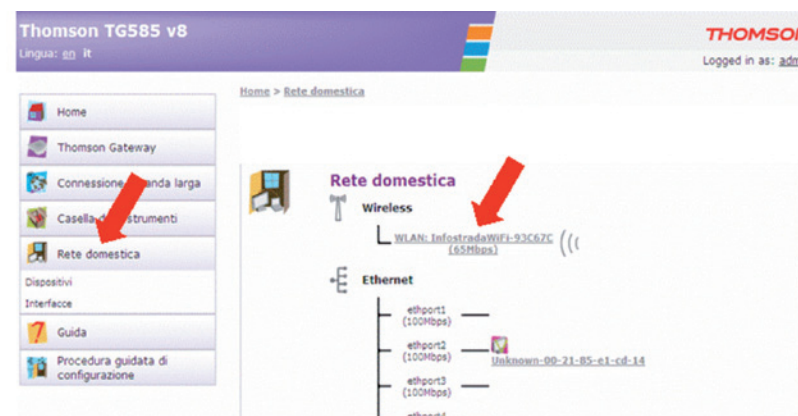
Thomson TG585 v8
Lingua: en it

THOMSO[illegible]
Logged in as: adm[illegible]

Home
Thomson Gateway
Connessione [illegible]anda larga
Casella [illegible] strumenti
Rete domestica
Dispositivi
Interfacce
Guida
Procedura guidata di configurazione

Home > Rete domestica

Rete domestica

Wireless
WLAN: InfostradaWiFi-93C67C (65Mbps)

Ethernet
ethport1 (100Mbps)
ethport2 (100Mbps)
Unknown-00-21-85-e1-cd-14
ethport3 (100Mbps)
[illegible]